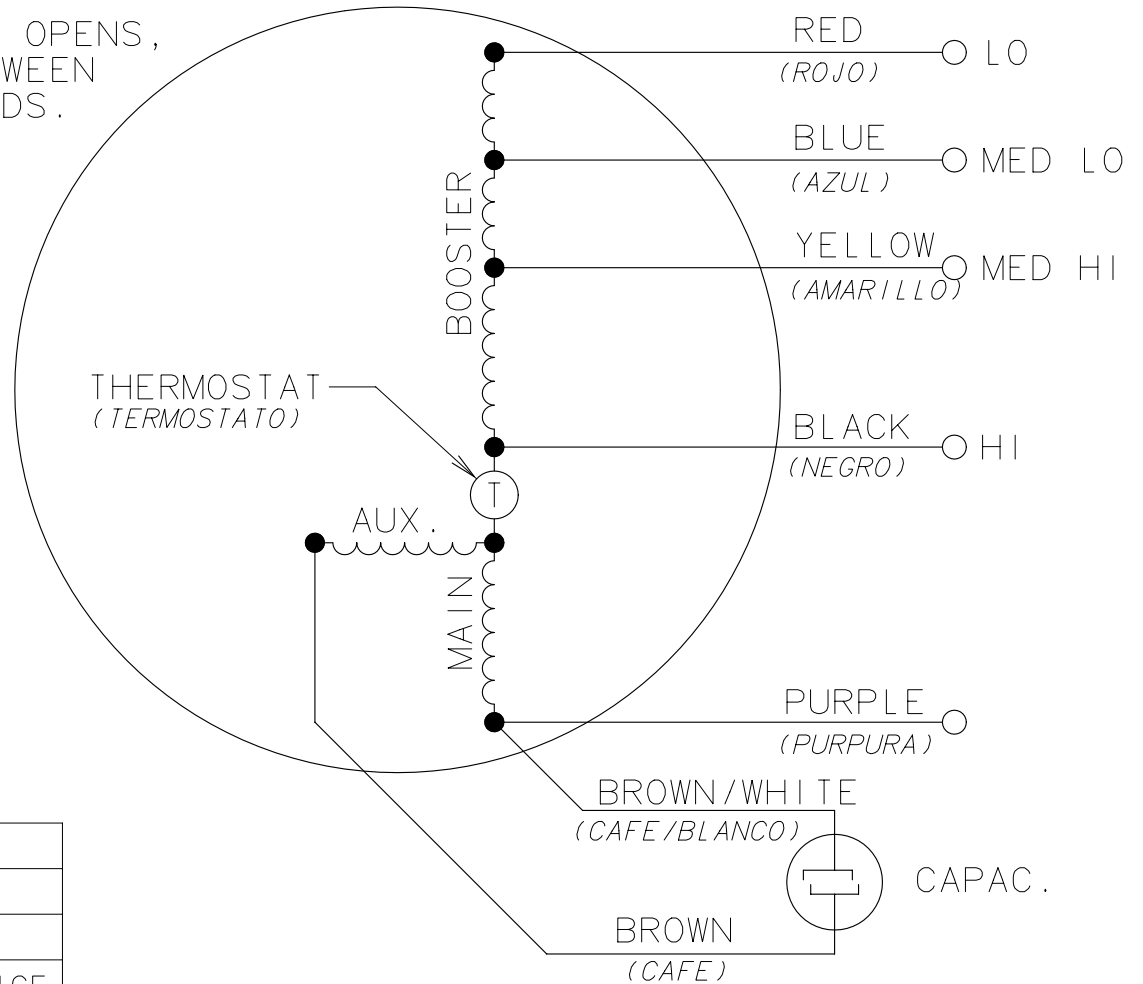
OPENS,
WEEN
DS.

RED
(ROJO)
LO

BLUE
(AZUL)
MED LO

YELLOW
(AMARILLO)
MED HI

BOOSTER

THERMOSTAT
(TERMOSTATO)

BLACK
(NEGRO)
HI

T

AUX.

MAIN

PURPLE
(PURPURA)

BROWN/WHITE
(CAFE/BLANCO)

CAPAC.

BROWN
(CAFE)

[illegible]GE